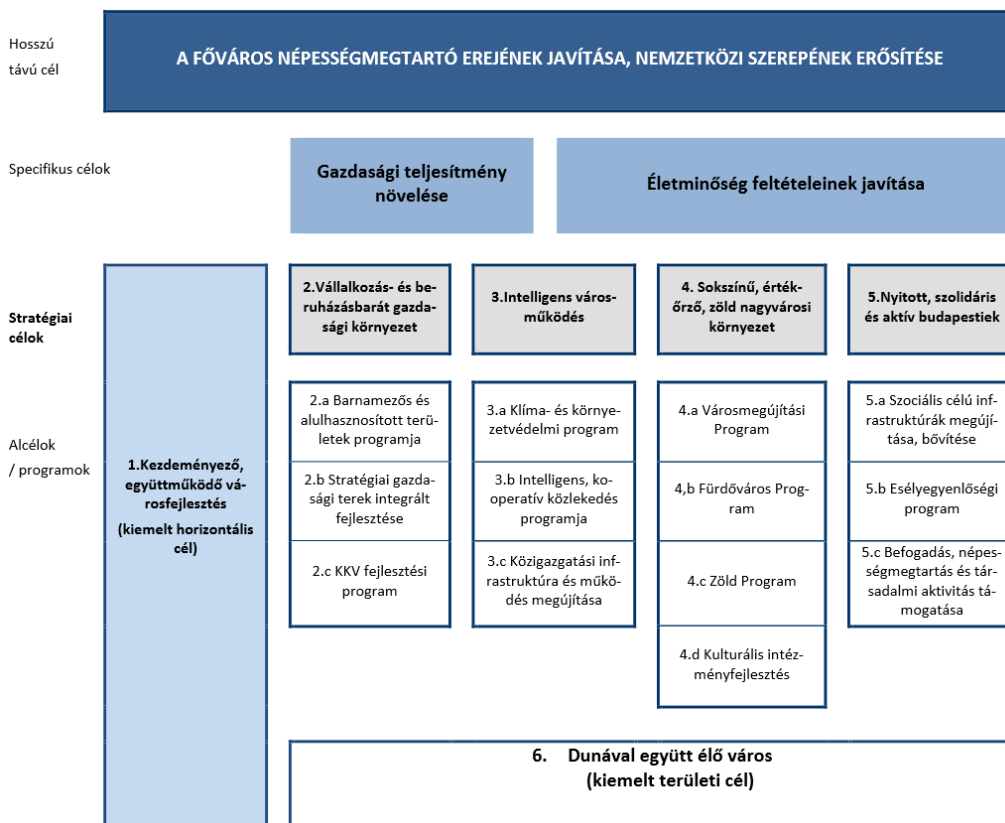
Hosszú távú cél

A FŐVÁROS NÉPESSÉGMEGTARTÓ EREJÉNEK JAVÍTÁSA, NEMZETKÖZI SZEREPÉNEK ERŐSÍTÉSE

Specifikus célok

Gazdasági teljesítmény növelése

Életminőség feltételeinek javítása

Stratégiai célok

Alcélok / programok

1.Kezdeményező, együttműködő városfejlesztés (kiemelt horizontális cél)

2.Vállalkozás- és beruházásbarát gazdasági környezet

2.a Barnamezős és alulhasznosított területek programja

2.b Stratégiai gazdasági terek integrált fejlesztése

2.c KKV fejlesztési program

3.Intelligens városműködés

3.a Klíma- és környezetvédelmi program

3.b Intelligens, kooperatív közlekedés programja

3.c Közigazgatási infrastruktúra és működés megújítása

4. Sokszínű, értékőrző, zöld nagyvárosi környezet

4.a Városmegújítási Program

4,b Fürdőváros Program

4.c Zöld Program

4.d Kulturális intézményfejlesztés

5.Nyitott, szolidáris és aktív budapestiek

5.a Szociális célú infrastruktúrák megújítása, bővítése

5.b Esélyegyenlőségi program

5.c Befogadás, népességmegtartás és társadalmi aktivitás támogatása

6. Dunával együtt élő város (kiemelt területi cél)